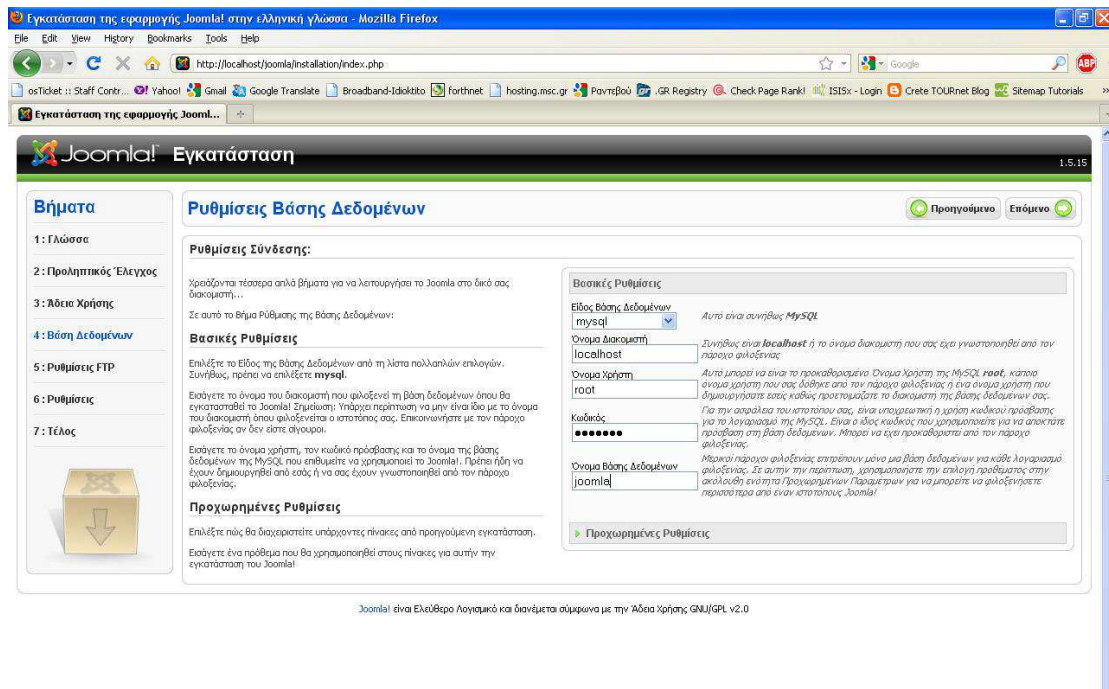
Εγκατάσταση της εφαρμογής Joomla! στην ελληνική γλώσσα - Mozilla Firefox

File Edit View History Bookmarks Tools Help

http://localhost/joomla/installation/index.php

Google

osTicket :: Staff Contr... Yahoo! Gmail Google Translate Broadband-Idioktito forthnet hosting.msc.gr Ραντεβού .GR Registry Check Page Rank! ISISx - Login Crete TOURnet Blog Sitemap Tutorials

Εγκατάσταση της εφαρμογής Jooml...

Joomla! Εγκατάσταση

1.5.15

Βήματα

1 : Γλώσσα

2 : Προληπτικός Έλεγχος

3 : Άδεια Χρήσης

4 : Βάση Δεδομένων

5 : Ρυθμίσεις FTP

6 : Ρυθμίσεις

7 : Τέλος

Ρυθμίσεις Βάσης Δεδομένων

Προηγούμενο

Επόμενο

Ρυθμίσεις Σύνδεσης:

Χρειάζονται τέσσερα απλά βήματα για να λειτουργήσει το Joomla στο δικό σας διακομιστή...

Σε αυτό το Βήμα Ρύθμισης της Βάσης Δεδομένων:

Βασικές Ρυθμίσεις

Επιλέξτε το Είδος της Βάσης Δεδομένων από τη λίστα πολλαπλών επιλογών. Συνήθως, πρέπει να επιλέξετε mysql.

Εισάγετε το όνομα του διακομιστή που φιλοξενεί τη βάση δεδομένων όπου θα εγκατασταθεί το Joomla! Σημείωση: Υπάρχει περίπτωση να μην είναι ίδιο με το όνομα του διακομιστή όπου φιλοξενείται ο ιστοτόπος σας. Επικοινωνήστε με τον πάροχο φιλοξενίας αν δεν είστε σίγουροι.

Εισάγετε το όνομα χρήστη, τον κωδικό πρόσβασης και το όνομα της βάσης δεδομένων της MySQL που επιθυμείτε να χρησιμοποιεί το Joomla!. Πρέπει ήδη να έχουν δημιουργηθεί από εσάς ή να σας έχουν γνωστοποιηθεί από τον πάροχο φιλοξενίας.

Προχωρημένες Ρυθμίσεις

Επιλέξτε πώς θα διαχειριστείτε υπάρχοντες πίνακες από προηγούμενη εγκατάσταση.

Εισάγετε ένα πρόθεμα που θα χρησιμοποιηθεί στους πίνακες για αυτήν την εγκατάσταση του Joomla!

Βασικές Ρυθμίσεις

Είδος Βάσης Δεδομένων
mysql

Αυτό είναι συνήθως MySQL

Όνομα Διακομιστή
localhost

Συνήθως είναι localhost ή το όνομα διακομιστή που σας έχει γνωστοποιηθεί από τον πάροχο φιλοξενίας

Όνομα Χρήστη
root

Αυτό μπορεί να είναι το προκαθορισμένο Όνομα Χρήστη της MySQL root, κάποιο όνομα χρήστη που σας δόθηκε από τον πάροχο φιλοξενίας ή ένα όνομα χρήστη που δημιουργήσατε εσείς καθώς προετοιμάζατε το διακομιστή της βάσης δεδομένων σας.

Κωδικός
•••••••

Για την ασφάλεια του ιστοτόπου σας, είναι υποχρεωτική η χρήση κωδικού πρόσβασης για το λογαριασμό της MySQL. Είναι ο ίδιος κωδικός που χρησιμοποιείτε για να αποκτάτε πρόσβαση στη βάση δεδομένων. Μπορεί να έχει προκαθοριστεί από τον πάροχο φιλοξενίας.

Όνομα Βάσης Δεδομένων
joomla

Μερικοί πάροχοι φιλοξενίας επιτρέπουν μόνο μία Βάση δεδομένων για κάθε λογαριασμό φιλοξενίας. Σε αυτήν την περίπτωση, χρησιμοποιήστε την επιλογή προθέματος στην ακόλουθη ενότητα Προχωρημένων Παραμέτρων για να μπορείτε να φιλοξενήσετε περισσότερα από έναν ιστοτόπους Joomla!

Προχωρημένες Ρυθμίσεις

Joomla! είναι Ελεύθερο Λογισμικό και διανέμεται σύμφωνα με την Άδεια Χρήσης GNU/GPL v2.0